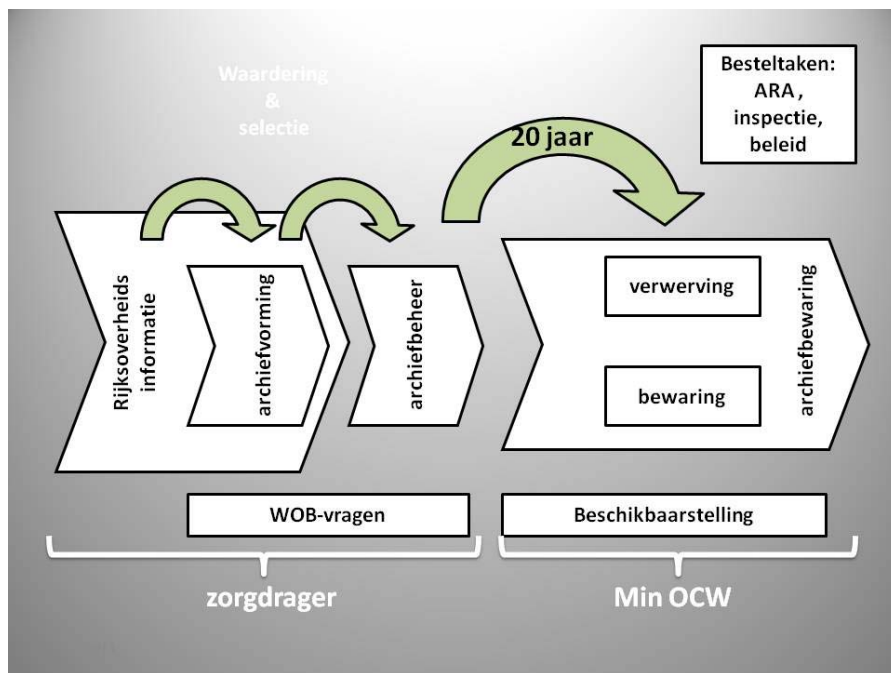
Waardering & selectie

20 jaar

Besteltaken: ARA , inspectie, beleid

Rijksoverheids informatie

archiefvorming

archiefbeheer

verwerving

bewaring

archiefbewaring

WOB-vragen

Beschikbaarstelling

zorgdrager

Min OCW